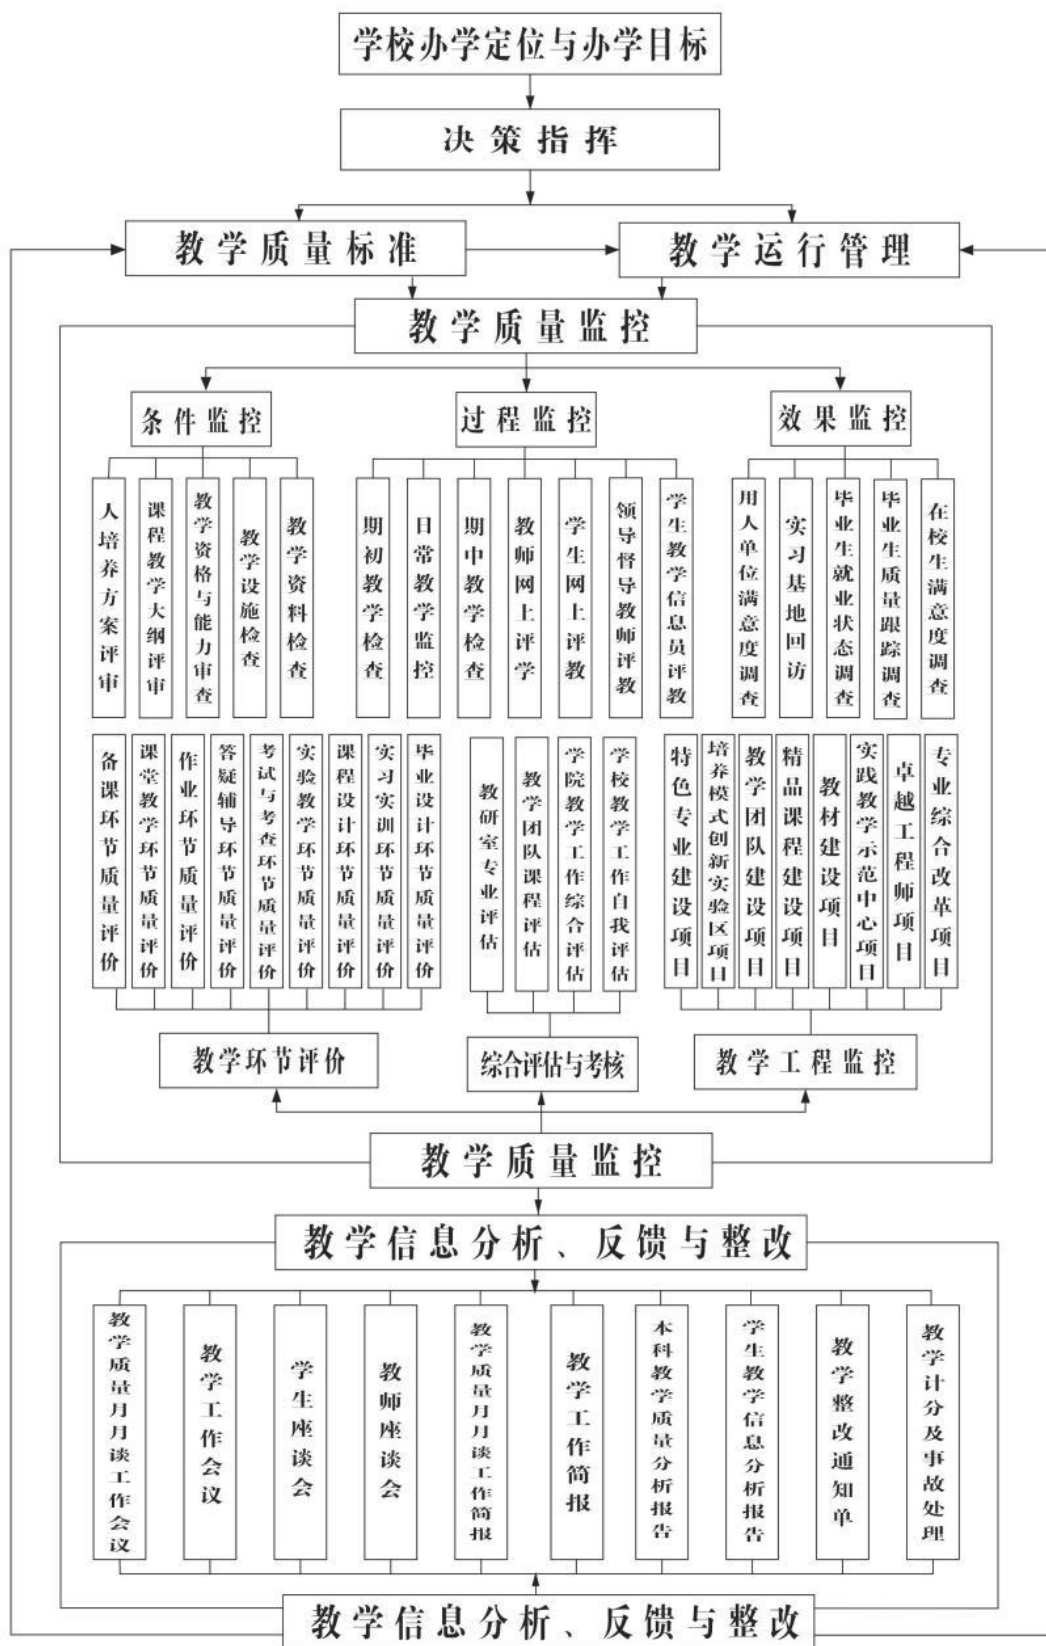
学校办学定位与办学目标

决策指挥

教学质量标准

教学运行管理

教学质量监控

条件监控

过程监控

效果监控

人培养方案评审

课程教学大纲评审

教学资格与能力审查

教学设施检查

教学资料检查

期初教学检查

日常教学监控

期中教学检查

教师网上评学

学生网上评教

领导督导教师评教

学生教学信息员评教

用人单位满意度调查

实习基地回访

毕业生就业状态调查

毕业生质量跟踪调查

在校生满意度调查

备课环节质量评价

课堂教学环节质量评价

作业环节质量评价

答疑辅导环节质量评价

考试与考查环节质量评价

实验教学环节质量评价

课程设计环节质量评价

实习实训环节质量评价

毕业设计环节质量评价

教研室专业评估

教学团队课程评估

学院教学工作综合评估

学校教学工作自我评估

特色专业建设项目

培养模式创新实验区项目

教学团队建设项目

精品课程建设项目

教材建设项目

实践教学示范中心项目

卓越工程师项目

专业综合改革项目

教学环节评价

综合评估与考核

教学工程监控

教学质量监控

教学信息分析、反馈与整改

教学质量月月谈工作会议

教学工作会议

学生座谈会

教师座谈会

教学质量月月谈工作简报

教学工作简报

本科教学质量分析报告

学生教学信息分析报告

教学整改通知单

教学计分及事故处理

教学信息分析、反馈与整改